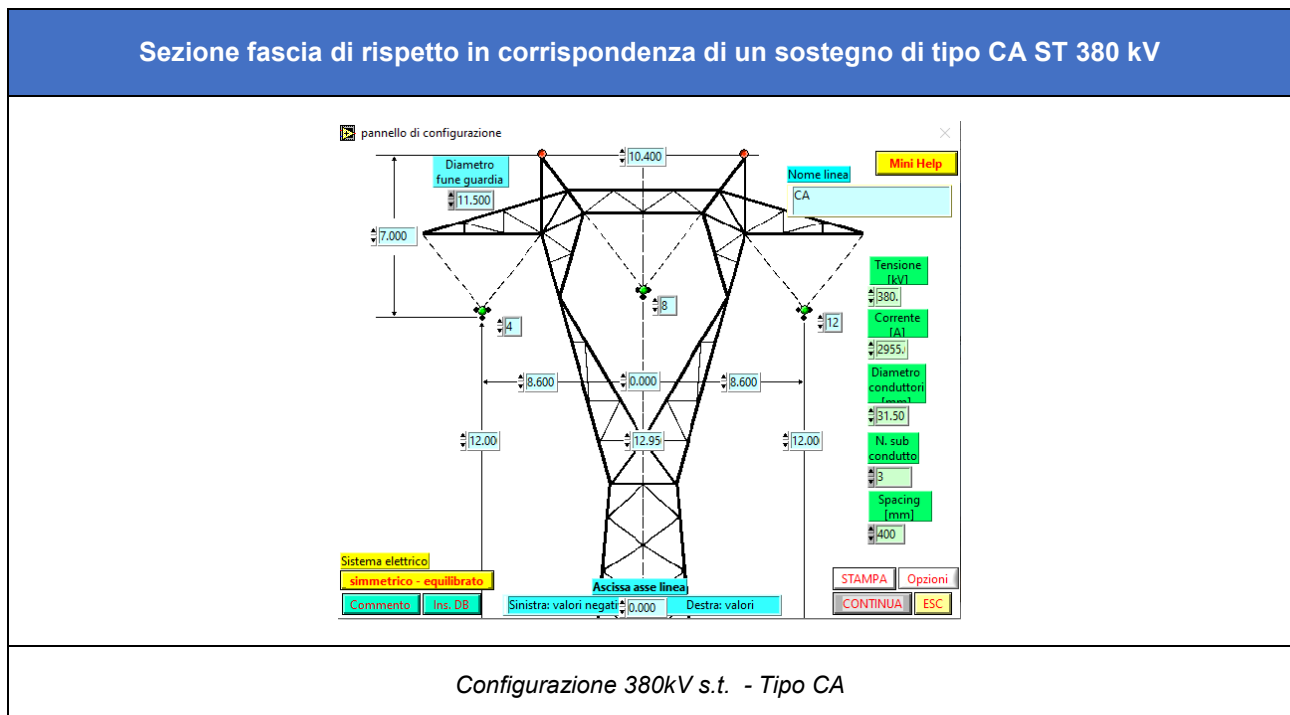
Sezione fascia di rispetto in corrispondenza di un sostegno di tipo CA ST 380 kV

pannello di configurazione

10.400

Diametro fune guardia

11.500

Mini Help

Nome linea

CA

7.000

Tensione [kV]

380.

8

4

12

Corrente [A]

2955.

8.600

0.000

8.600

Diametro conduttori [mm]

31.50

12.00

12.95

12.00

N. sub condutto

3

Spacing [mm]

400

Sistema elettrico

simmetrico - equilibrato

Ascissa asse linea

STAMPA

Opzioni

Commento

Ins. DB

Sinistra: valori negati

0.000

Destra: valori

CONTINUA

ESC

Configurazione 380kV s.t. - Tipo CA